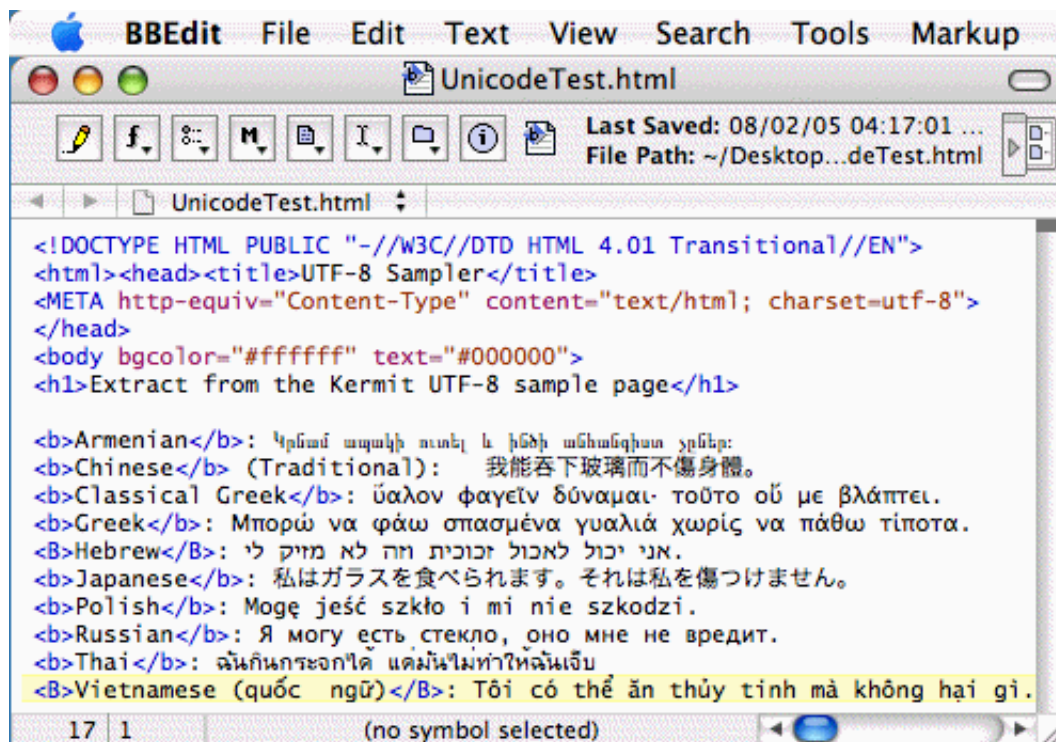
BBEdit File Edit Text View Search Tools Markup

UnicodeTest.html

Last Saved: 08/02/05 04:17:01 ...
File Path: ~/Desktop...deTest.html

UnicodeTest.html

<!DOCTYPE HTML PUBLIC "-//W3C//DTD HTML 4.01 Transitional//EN">
<html><head><title>UTF-8 Sampler</title>
<META http-equiv="Content-Type" content="text/html; charset=utf-8">
</head>
<body bgcolor="#ffffff" text="#000000">
<h1>Extract from the Kermit UTF-8 sample page</h1>

<b>Armenian</b>: Կրնամ ապակի ուտել և ինծի անհանգիստ չըներ։
<b>Chinese</b> (Traditional): 我能吞下玻璃而不傷身體。
<b>Classical Greek</b>: ὕαλον φαγεῖν δύναμαι· τοῦτο οὔ με βλάπτει.
<b>Greek</b>: Μπορώ να φάω σπασμένα γυαλιά χωρίς να πάθω τίποτα.
<B>Hebrew</B>: אני יכול לאכול זכוכית וזה לא מזיק לי.
<b>Japanese</b>: 私はガラスを食べられます。それは私を傷つけません。
<b>Polish</b>: Mogę jeść szkło i mi nie szkodzi.
<b>Russian</b>: Я могу есть стекло, оно мне не вредит.
<b>Thai</b>: ฉันกินกระจกได้ แต่มันไม่ทำให้ฉันเจ็บ
<B>Vietnamese (quốc ngữ)</B>: Tôi có thể ăn thủy tinh mà không hại gì.

17 1 (no symbol selected)